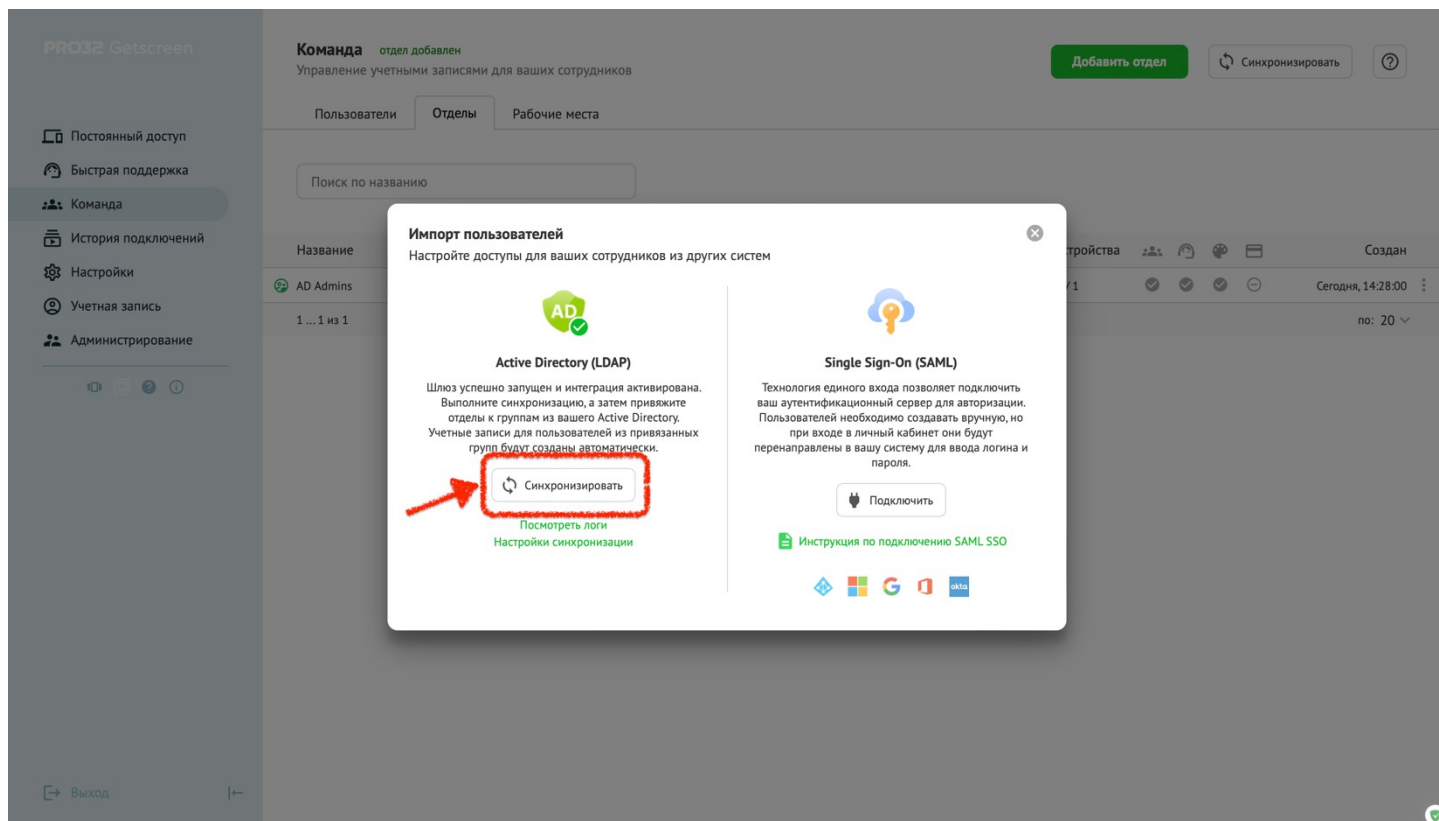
PRO32 Getscreen

Постоянный доступ
Быстрая поддержка
Команда
История подключений
Настройки
Учетная запись
Администрирование

Выход

Команда отдел добавлен
Управление учетными записями для ваших сотрудников

Добавить отдел
Синхронизировать

Пользователи
Отделы
Рабочие места

Поиск по названию

Название
AD Admins
1 ... 1 из 1

тройства
/1
Создан
Сегодня, 14:28:00
по: 20

Импорт пользователей
Настройте доступы для ваших сотрудников из других систем

AD
Active Directory (LDAP)
Шлюз успешно запущен и интеграция активирована. Выполните синхронизацию, а затем привяжите отделы к группам из вашего Active Directory. Учетные записи для пользователей из привязанных групп будут созданы автоматически.
Синхронизировать
Посмотреть логи
Настройки синхронизации

Single Sign-On (SAML)
Технология единого входа позволяет подключить ваш аутентификационный сервер для авторизации. Пользователей необходимо создавать вручную, но при входе в личный кабинет они будут перенаправлены в вашу систему для ввода логина и пароля.
Подключить
Инструкция по подключению SAML SSO
okta